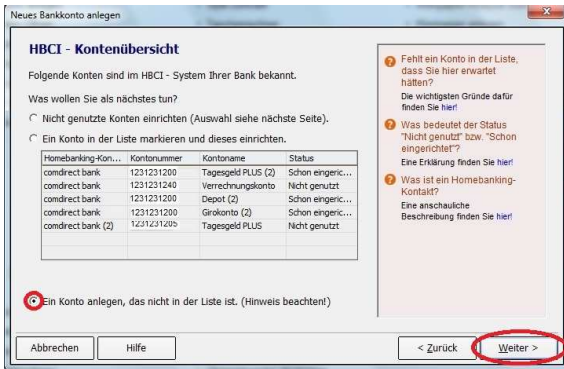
Neues Bankkonto anlegen

HBCI - Kontenübersicht

Folgende Konten sind im HBCI - System Ihrer Bank bekannt.

Was wollen Sie als nächstes tun?

Nicht genutzte Konten einrichten (Auswahl siehe nächste Seite).

Ein Konto in der Liste markieren und dieses einrichten.

| Homebanking-Kon... | Kontonummer | Kontoname | Status |
|---|---|---|---|
| comdirect bank | 1231231200 | Tagesgeld PLUS (2) | Schon eingeric... |
| comdirect bank | 1231231240 | Verrechnungskonto | Nicht genutzt |
| comdirect bank | 1231231200 | Depot (2) | Schon eingeric... |
| comdirect bank | 1231231200 | Girokonto (2) | Schon eingeric... |
| comdirect bank (2) | 1231231205 | Tagesgeld PLUS | Nicht genutzt |

Ein Konto anlegen, das nicht in der Liste ist. (Hinweis beachten!)

Fehlt ein Konto in der Liste, dass Sie hier erwartet hätten?
Die wichtigsten Gründe dafür finden Sie hier!

Was bedeutet der Status "Nicht genutzt" bzw. "Schon eingerichtet"?
Eine Erklärung finden Sie hier!

Was ist ein Homebanking-Kontakt?
Eine anschauliche Beschreibung finden Sie hier!

Abbrechen
Hilfe
< Zurück
Weiter >